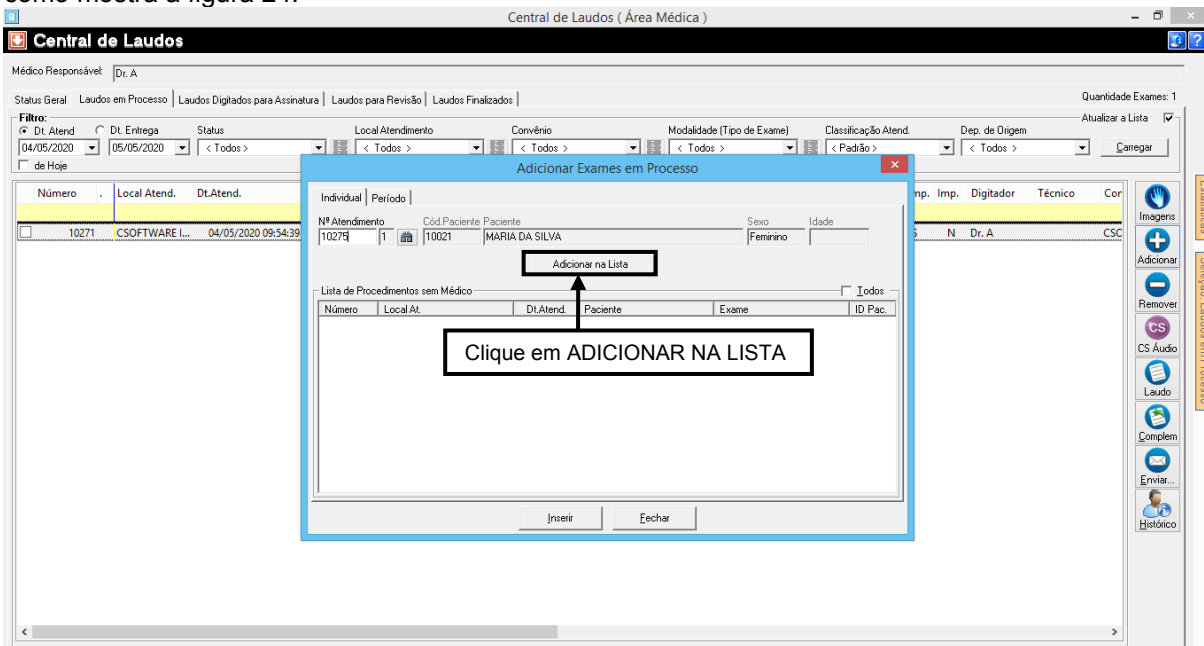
como mostra a figura 2 .

Central de Laudos ( Área Médica )

Central de Laudos

Médico Responsável: Dr. A

Status Geral | Laudos em Processo | Laudos Digitados para Assinatura | Laudos para Revisão | Laudos Finalizados

Quantidade Exames: 1

Filtro:
Dt. Atend Dt. Entrega Status Local Atendimento Convênio Modalidade (Tipo de Exame) Classificação Atend. Dep. de Origem
Atualizar a Lista
04/05/2020 05/05/2020 < Todos > < Todos > < Todos > < Todos > < Padrão > < Todos >
Carregar
de Hoje

| Número | . | Local Atend. | Dt.Atend. | mp. | Imp. | Digitador | Técnico | Cor |
|---|---|---|---|---|---|---|---|---|
| 10271 | | CSOFTWARE I... | 04/05/2020 09:54:39 | S | N | Dr. A | | CSC |

Imagens
Adicionar
Remover
CS Áudio
Laudo
Complem
Enviar...
Histórico

Adicionar Exames em Processo

Individual | Período

Nº Atendimento Cód Paciente Paciente Sexo Idade
10275 1 10021 MARIA DA SILVA Feminino

Adicionar na Lista

Lista de Procedimentos sem Médico
Todos

| Número | Local At. | Dt.Atend. | Paciente | Exame | ID Pac. |
|---|---|---|---|---|---|

Clique em ADICIONAR NA LISTA

Inserir Fechar